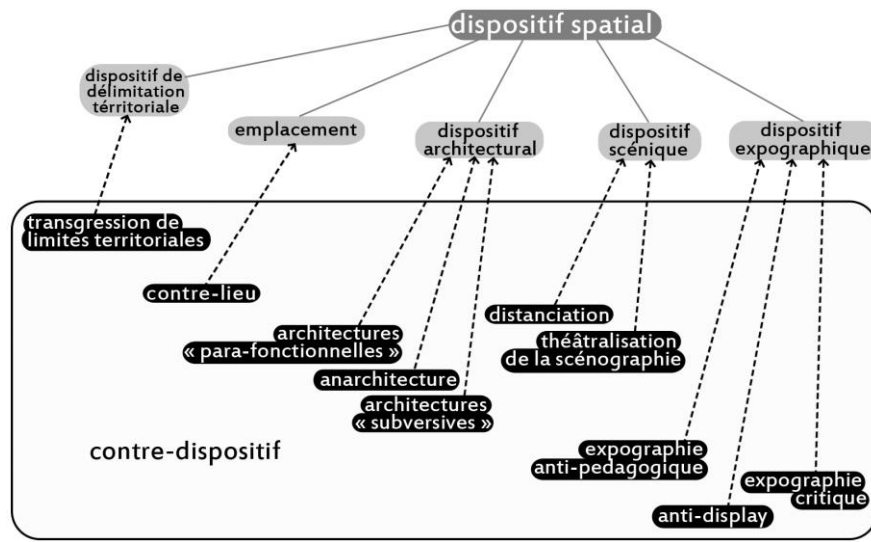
dispositif spatial

dispositif de délimitation térritoriale

emplacement

dispositif architectural

dispositif scénique

dispositif expographique

transgression de limites territoriales

contre-lieu

architectures « para-fonctionnelles »

anarchitecture

architectures « subversives »

distanciation

théâtralisation de la scénographie

contre-dispositif

expographie anti-pedagogique

anti-display

expographie critique